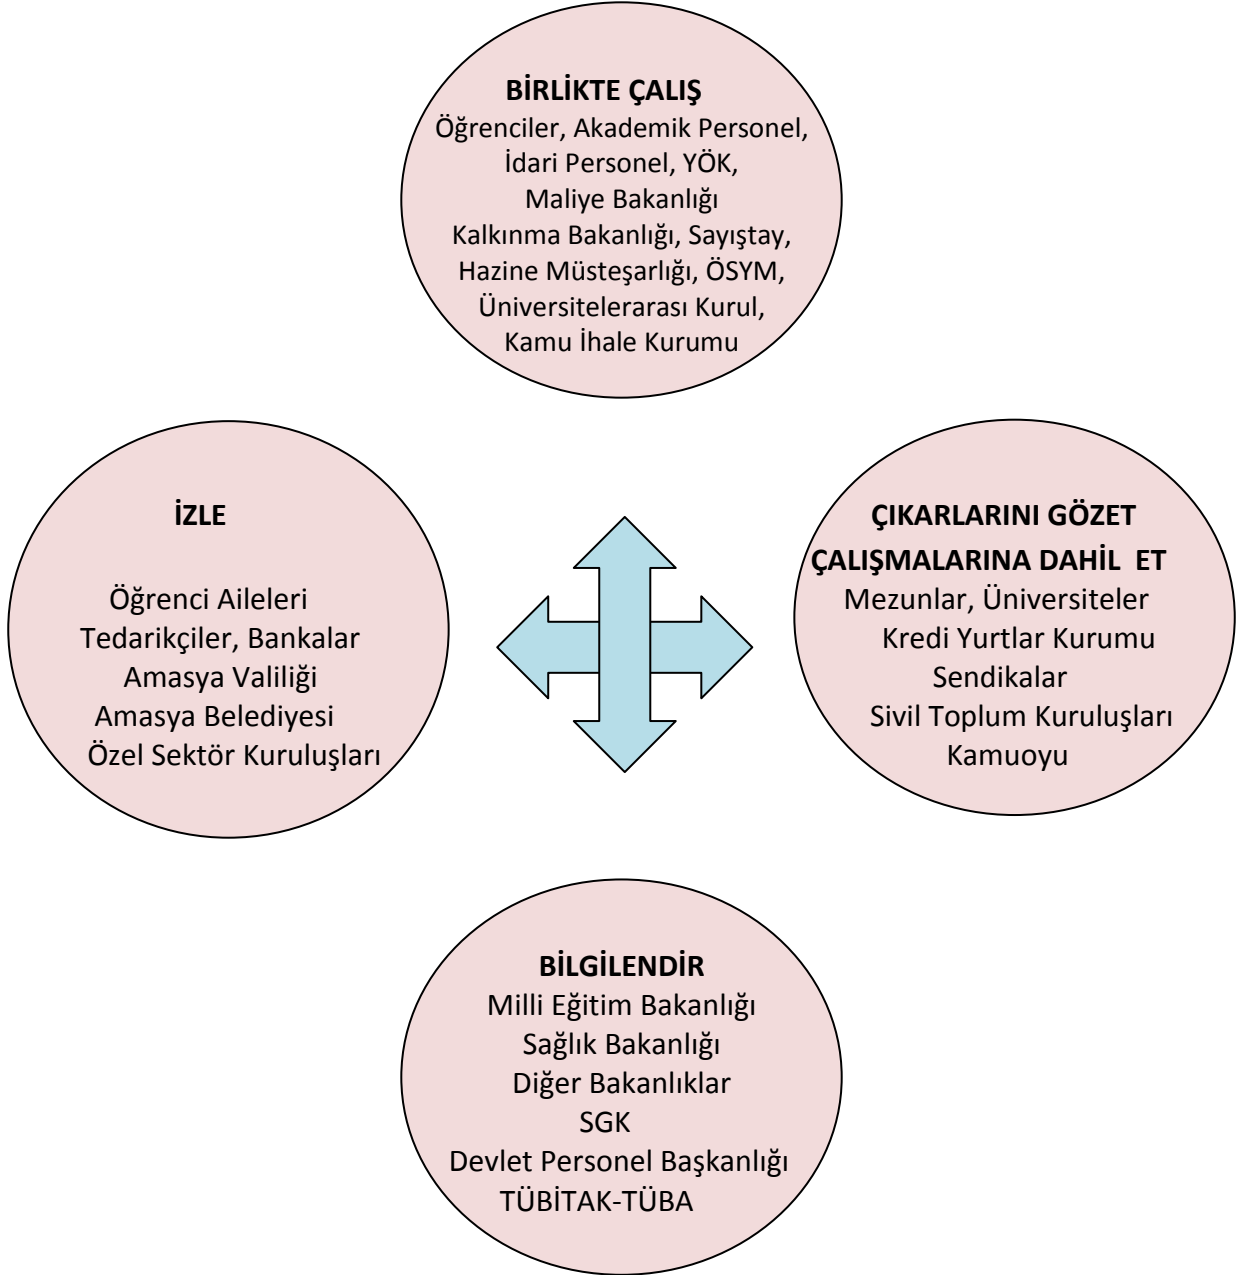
BİRLİKTE ÇALIŞ
Öğrenciler, Akademik Personel, İdari Personel, YÖK, Maliye Bakanlığı Kalkınma Bakanlığı, Sayıştay, Hazine Müsteşarlığı, ÖSYM, Üniversitelerarası Kurul, Kamu İhale Kurumu

İZLE

Öğrenci Aileleri
Tedarikçiler, Bankalar
Amasya Valiliği
Amasya Belediyesi
Özel Sektör Kuruluşları

ÇIKARLARINI GÖZET
ÇALIŞMALARINA DAHİL ET
Mezunlar, Üniversiteler
Kredi Yurtlar Kurumu
Sendikalar
Sivil Toplum Kuruluşları
Kamuoyu

BİLGİLENDİR
Milli Eğitim Bakanlığı
Sağlık Bakanlığı
Diğer Bakanlıklar
SGK
Devlet Personel Başkanlığı
TÜBİTAK-TÜBA